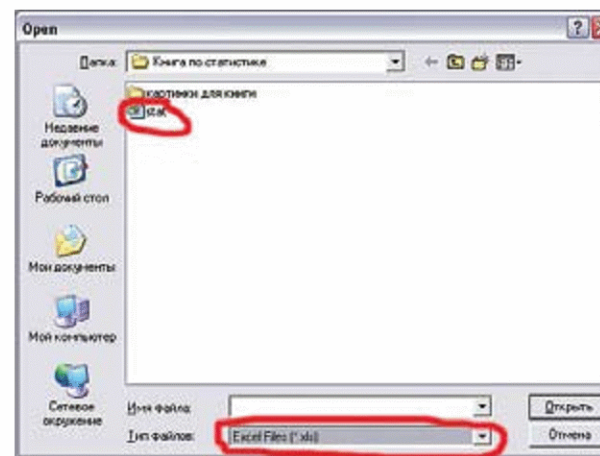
Open

Папка: Книга по статистике

картинки для книги
stat

Недавние документы

Рабочий стол

Мои документы

Мой компьютер

Сетевое окружение

Имя файла:

Тип файлов: Excel Files (*.xls)

Открыть

Отмена